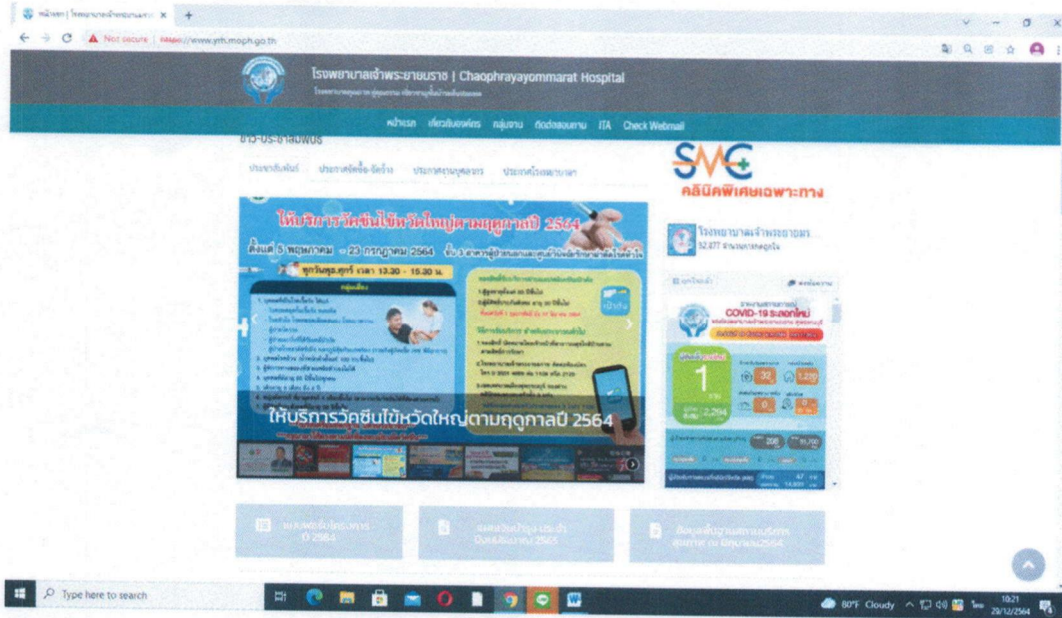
หน้าแรก | โรงพยาบาลเจ้าพระยายมราช ×

Not secure | https://www.yrh.moph.go.th

โรงพยาบาลเจ้าพระยายมราช | Chaophrayayommarat Hospital

หน้าแรก เกี่ยวกับเรา กลุ่มงาน ติดต่อสอบถาม ITA Check Webmail

ข่าว-ประชาสัมพันธ์

ประชาสัมพันธ์ ประกาศจัดซื้อ-จัดจ้าง ประกาศรับสมัครงาน ประกาศโรงพยาบาล

ให้บริการวัคซีนไข้หวัดใหญ่ตามฤดูกาลปี 2564

ตั้งแต่ 3 พฤษภาคม - 23 กรกฎาคม 2564

ทุกวันพุธ,ศุกร์ เวลา 13.30 - 15.30 น.

กลุ่มเสี่ยง

ให้บริการวัคซีนไข้หวัดใหญ่ตามฤดูกาลปี 2564

SMC

คลินิกพิเศษเฉพาะทาง

โรงพยาบาลเจ้าพระยายมราช

32,277 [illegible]

COVID-19 ระลอกใหม่

1

32

1,229

2,294

0

206

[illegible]

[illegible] 2564

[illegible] 2565

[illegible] 2564

Type here to search

80°F Cloudy

10:21

29/12/2564